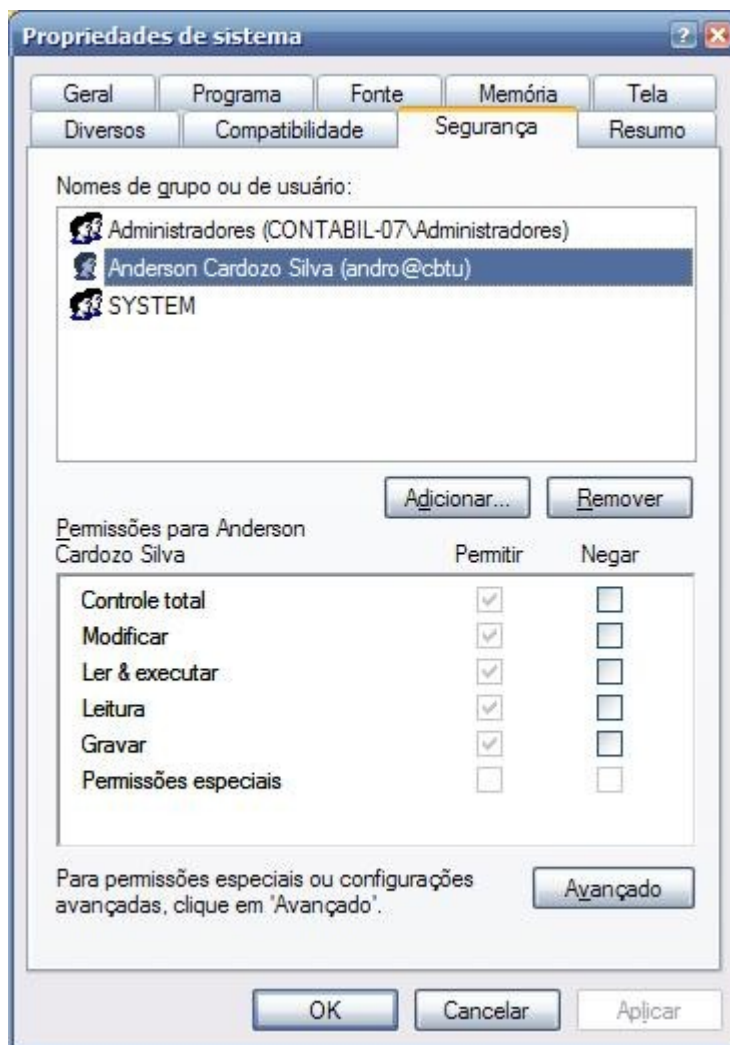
Propriedades de sistema

?

Geral | Programa | Fonte | Memória | Tela
Diversos | Compatibilidade | Segurança | Resumo

Nomes de grupo ou de usuário:

Administradores (CONTABIL-07\Administradores)
Anderson Cardozo Silva (andro@cbtu)
SYSTEM

Adicionar... Remover

Permissões para Anderson Cardozo Silva

| | Permitir | Negar |
|---|---|---|
| Controle total | ✓ | |
| Modificar | ✓ | |
| Ler & executar | ✓ | |
| Leitura | ✓ | |
| Gravar | ✓ | |
| Permissões especiais | | |

Para permissões especiais ou configurações avançadas, clique em "Avançado".

Avançado

OK Cancelar Aplicar